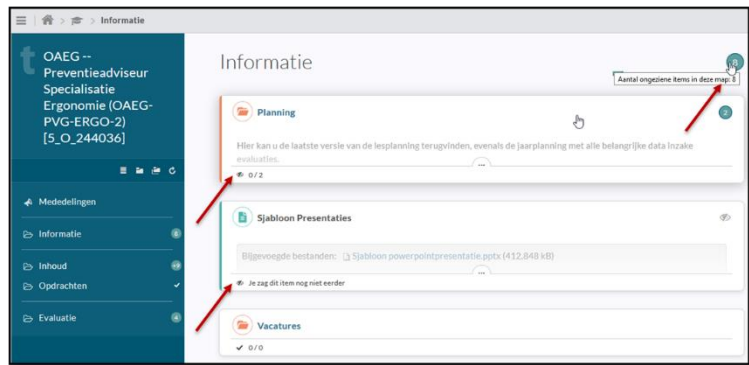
Informatie

OAEG -- Preventieadviseur Specialisatie Ergonomie (OAEG-PVG-ERGO-2) [5_O_244036]

Mededelingen
Informatie 8
Inhoud
Opdrachten
Evaluatie 4

Informatie

Aantal ongeziene items in deze map: 8

Planning 2

Hier kan u de laatste versie van de lesplanning terugvinden, evenals de jaarplanning met alle belangrijke data inzake evaluaties.

...

0 / 2

Sjabloon Presentaties

Bijgevoegde bestanden: Sjabloon powerpointpresentatie.pptx (412,848 kB)

...

Je zag dit item nog niet eerder

Vacatures

0 / 0